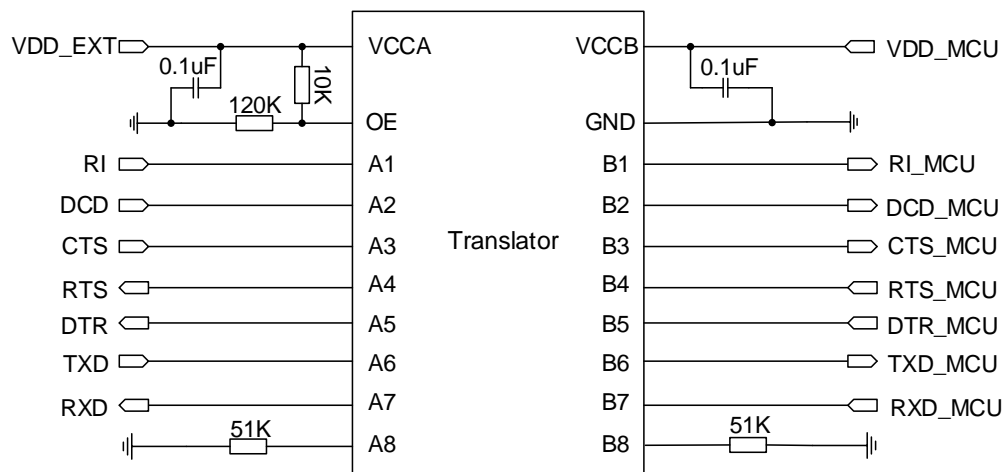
VDD_EXT
0.1uF
10K
120K
VCCA
OE
A1
A2
A3
A4
A5
A6
A7
A8
RI
DCD
CTS
RTS
DTR
TXD
RXD
51K
Translator
VCCB
GND
B1
B2
B3
B4
B5
B6
B7
B8
0.1uF
VDD_MCU
RI_MCU
DCD_MCU
CTS_MCU
RTS_MCU
DTR_MCU
TXD_MCU
RXD_MCU
51K